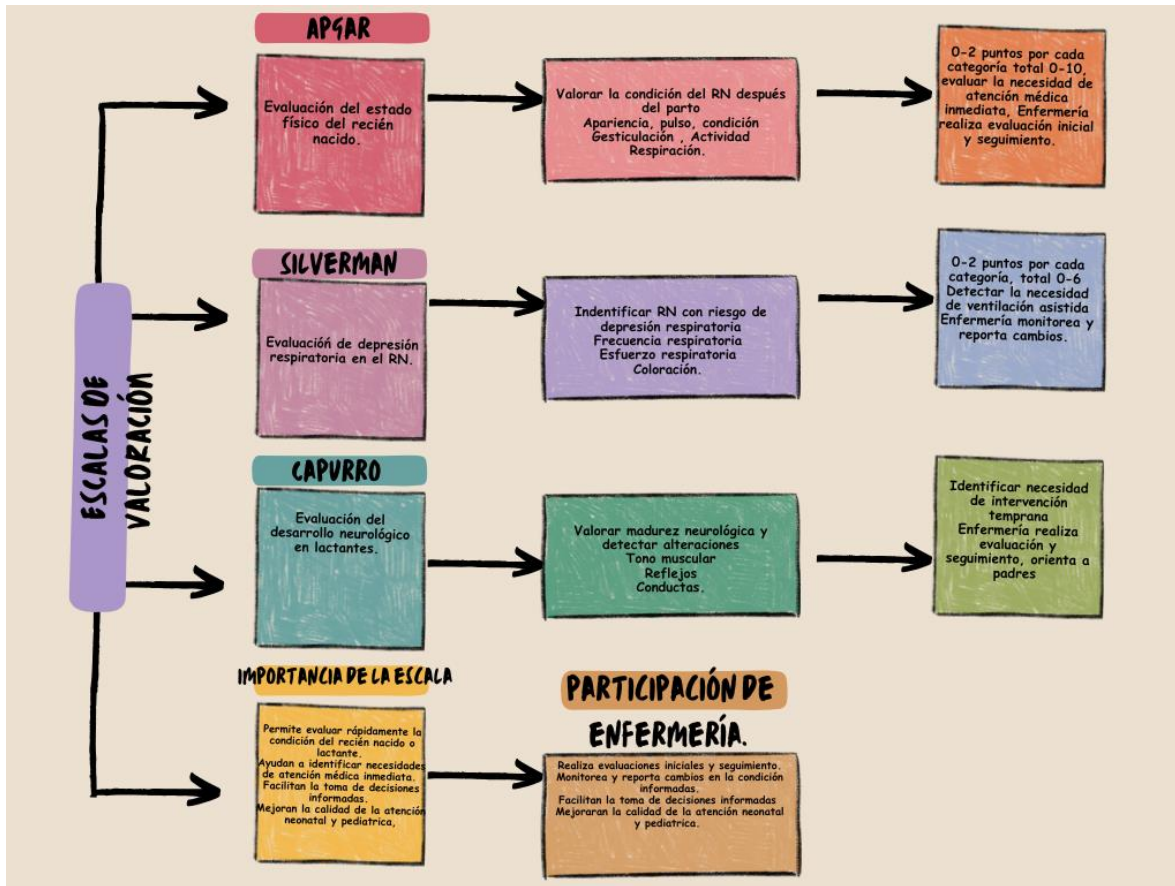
ESCALAS DE VALORACIÓN

APGAR

Evaluación del estado físico del recién nacido.

Valorar la condición del RN después del parto
Apariencia, pulso, condición
Gesticulación , Actividad
Respiración.

0-2 puntos por cada categoría total 0-10, evaluar la necesidad de atención médica inmediata, Enfermería realiza evaluación inicial y seguimiento.

SILVERMAN

Evaluación de depresión respiratoria en el RN.

Indentificar RN con riesgo de depresión respiratoria
Frecuencia respiratoria
Esfuerzo respiratoria
Coloración.

0-2 puntos por cada categoría, total 0-6
Detectar la necesidad de ventilación asistida
Enfermería monitorea y reporta cambios.

CAPURRO

Evaluación del desarrollo neurológico en lactantes.

Valorar madurez neurológica y detectar alteraciones
Tono muscular
Reflejos
Conductas.

Identificar necesidad de intervención temprana
Enfermería realiza evaluación y seguimiento, orienta a padres

IMPORTANCIA DE LA ESCALA

Permite evaluar rápidamente la condición del recién nacido o lactante.
Ayudan a identificar necesidades de atención médica inmediata.
Facilitan la toma de decisiones informadas.
Mejoran la calidad de la atención neonatal y pediatrica,

PARTICIPACIÓN DE ENFERMERÍA.

Realiza evaluaciones iniciales y seguimiento.
Monitorea y reporta cambios en la condición informadas.
Facilitan la toma de decisiones informadas
Mejoraran la calidad de la atención neonatal y pediatrica.